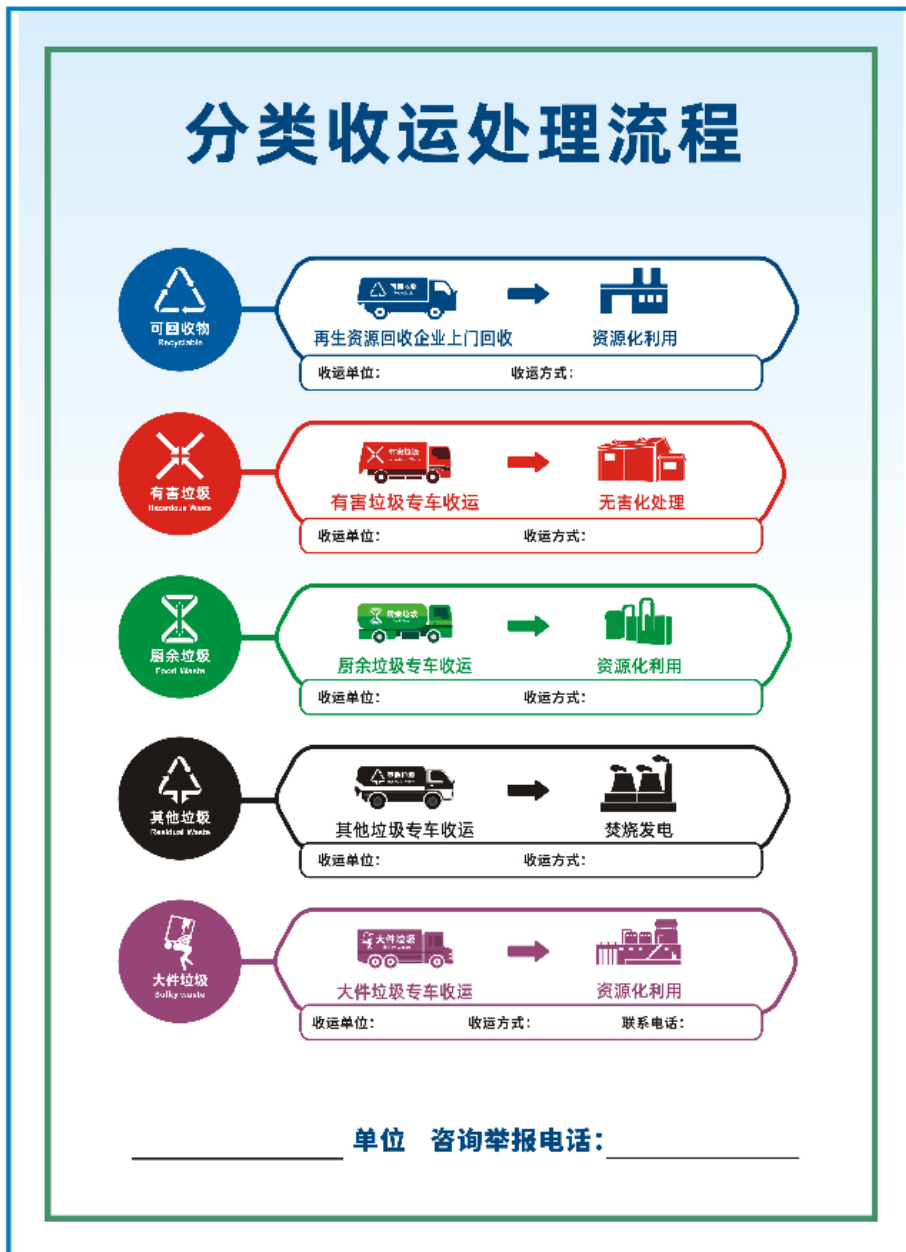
分类收运处理流程

可回收物
Recyclable

再生资源回收企业上门回收

资源化利用

收运单位:

收运方式:

有害垃圾
Hazardous Waste

有害垃圾专车收运

无害化处理

收运单位:

收运方式:

厨余垃圾
Food Waste

厨余垃圾专车收运

资源化利用

收运单位:

收运方式:

其他垃圾
Residual Waste

其他垃圾专车收运

焚烧发电

收运单位:

收运方式:

大件垃圾
Bulky waste

大件垃圾

大件垃圾专车收运

资源化利用

收运单位:

收运方式:

联系电话:

单位 咨询举报电话: